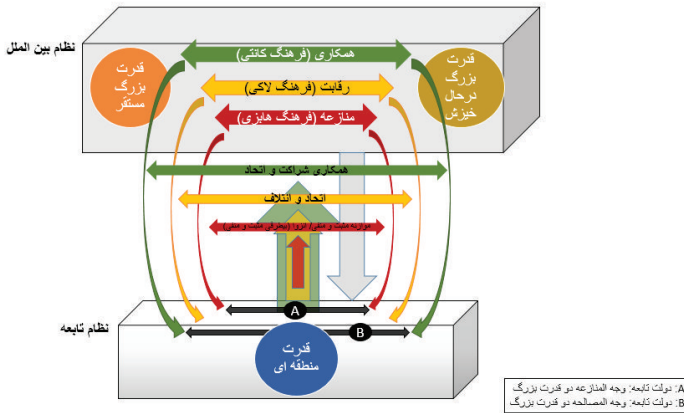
نظام بین الملل

قدرت بزرگ مستقر

همکاری (فرهنگ کانتی)

رقابت (فرهنگ لاکی)

منازعه (فرهنگ هابزی)

قدرت بزرگ درحال خیزش

همکاری شراکت و اتحاد

اتحاد و ائتلاف

موازنه مثبت و منفی/ انزوا (بیطرفی مثبت و منفی)

A

B

نظام تابعه

قدرت منطقه ای

A: دولت تابعه: وجه المنازعه دو قدرت بزرگ
B: دولت تابعه: وجه المصالحه دو قدرت بزرگ